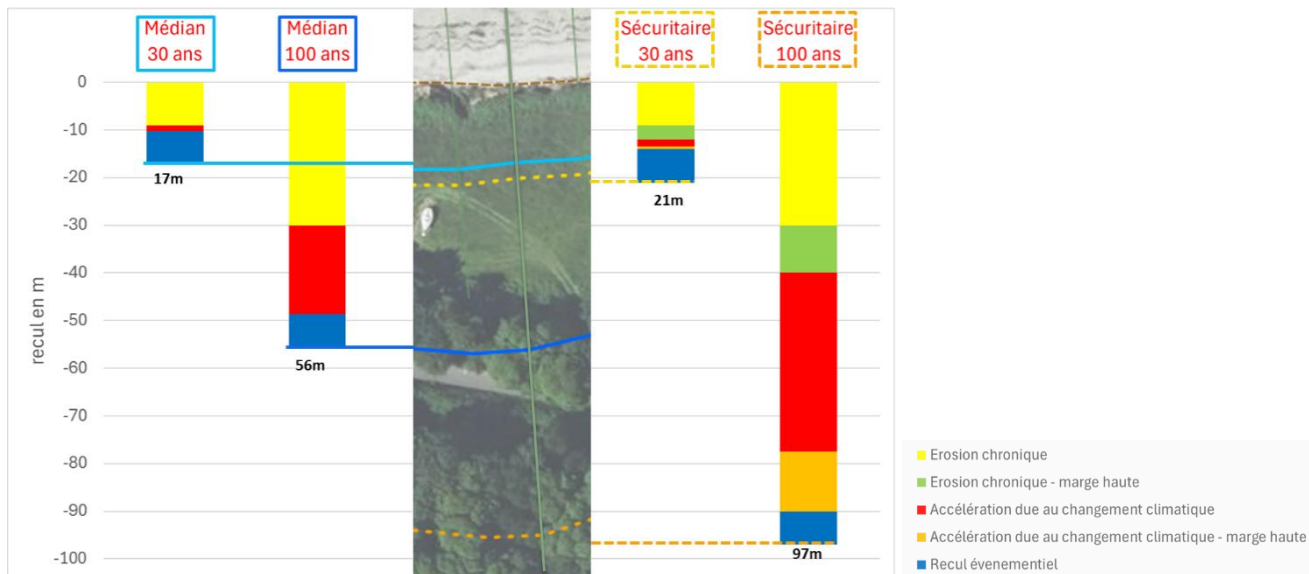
Médian 30 ans

Médian 100 ans

Sécuritaire 30 ans

Sécuritaire 100 ans

recul en m

0
-10
-20
-30
-40
-50
-60
-70
-80
-90
-100

17m

56m

21m

97m

Erosion chronique
Erosion chronique - marge haute
Accélération due au changement climatique
Accélération due au changement climatique - marge haute
Recul évenementiel